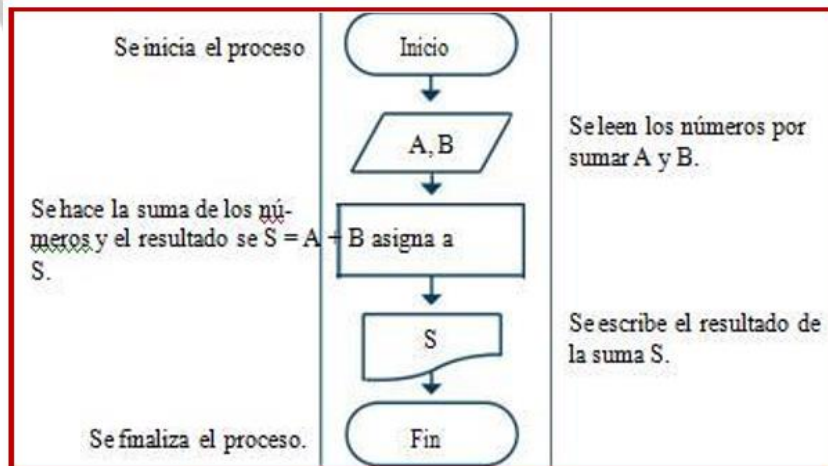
Se inicia el proceso

Inicio

A, B

Se leen los números por sumar A y B.

Se hace la suma de los números y el resultado se S = A + B asigna a S.

S

Se escribe el resultado de la suma S.

Se finaliza el proceso.

Fin